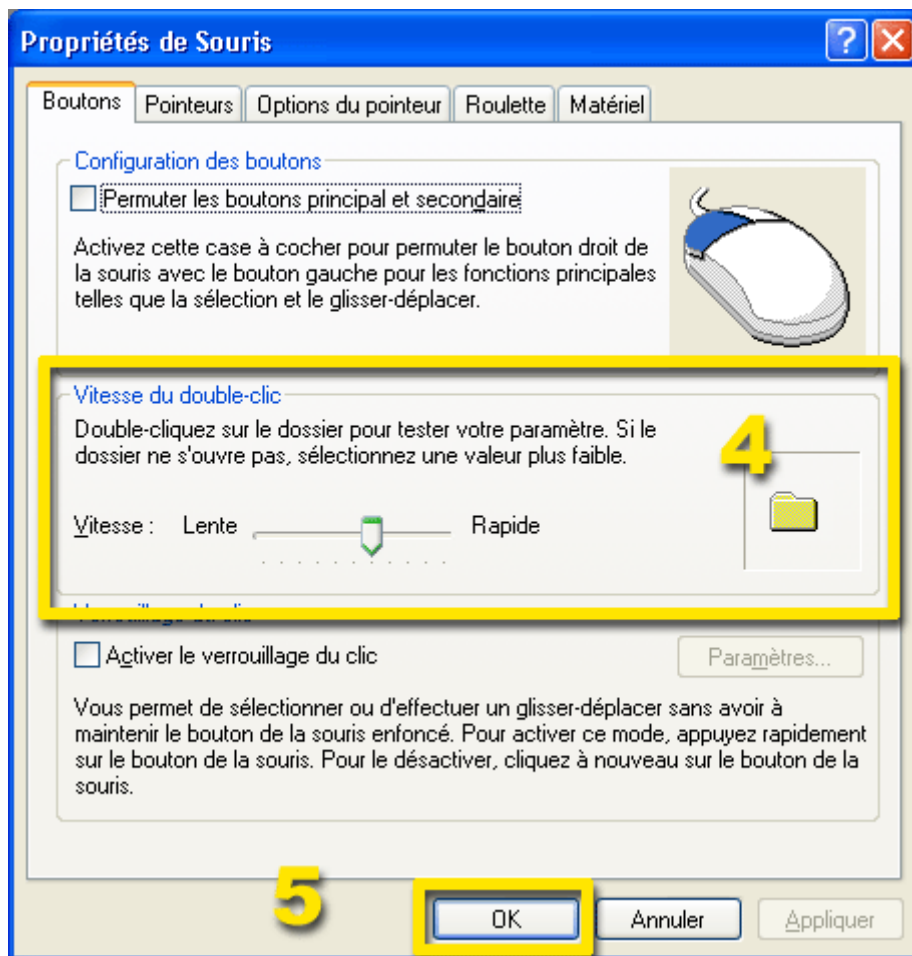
Propriétés de Souris

?

Boutons | Pointeurs | Options du pointeur | Roulette | Matériel

Configuration des boutons

Permuter les boutons principal et secondaire

Activez cette case à cocher pour permuter le bouton droit de la souris avec le bouton gauche pour les fonctions principales telles que la sélection et le glisser-déplacer.

Vitesse du double-clic

Double-cliquez sur le dossier pour tester votre paramètre. Si le dossier ne s'ouvre pas, sélectionnez une valeur plus faible.

4

Vitesse : Lente Rapide

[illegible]

Activer le verrouillage du clic

Paramètres...

Vous permet de sélectionner ou d'effectuer un glisser-déplacer sans avoir à maintenir le bouton de la souris enfoncé. Pour activer ce mode, appuyez rapidement sur le bouton de la souris. Pour le désactiver, cliquez à nouveau sur le bouton de la souris.

5

OK | Annuler | Appliquer